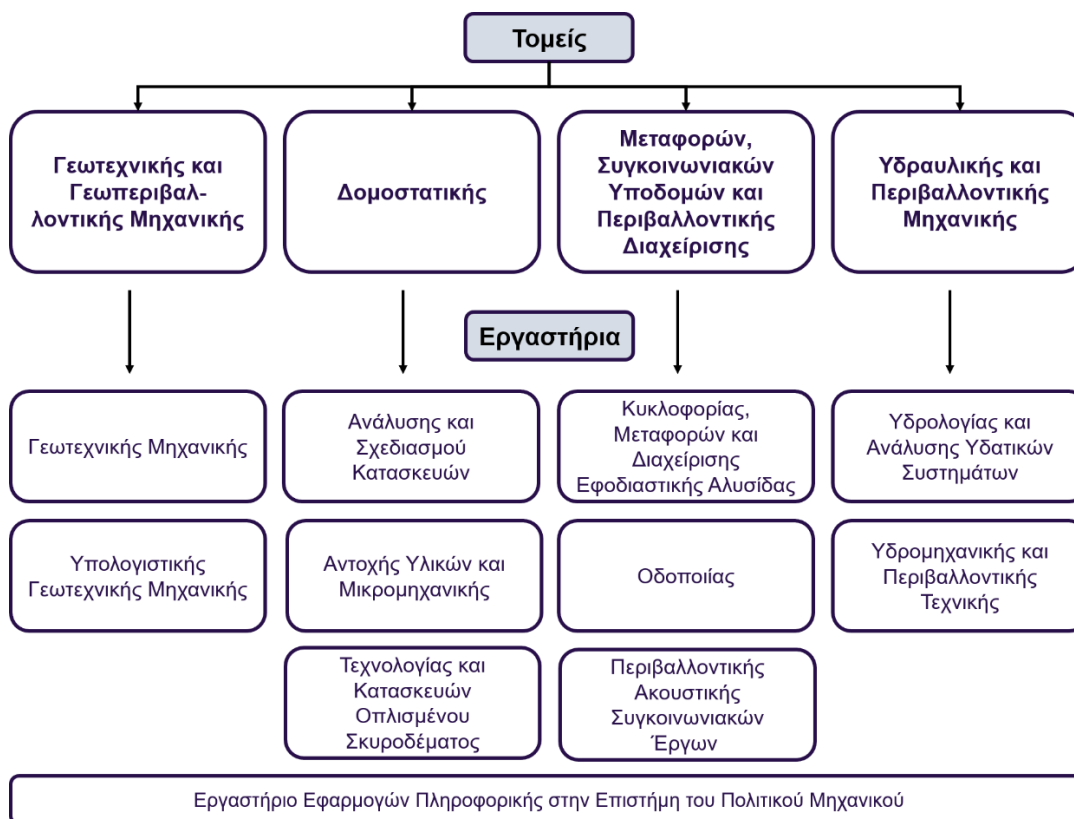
Τομείς

Γεωτεχνικής και Γεωπεριβαλλοντικής Μηχανικής

Δομοστατικής

Μεταφορών, Συγκοινωνιακών Υποδομών και Περιβαλλοντικής Διαχείρισης

Υδραυλικής και Περιβαλλοντικής Μηχανικής

Εργαστήρια

Γεωτεχνικής Μηχανικής

Υπολογιστικής Γεωτεχνικής Μηχανικής

Ανάλυσης και Σχεδιασμού Κατασκευών

Αντοχής Υλικών και Μικρομηχανικής

Τεχνολογίας και Κατασκευών Οπλισμένου Σκυροδέματος

Κυκλοφορίας, Μεταφορών και Διαχείρισης Εφοδιαστικής Αλυσίδας

Οδοποιίας

Περιβαλλοντικής Ακουστικής Συγκοινωνιακών Έργων

Υδρολογίας και Ανάλυσης Υδατικών Συστημάτων

Υδρομηχανικής και Περιβαλλοντικής Τεχνικής

Εργαστήριο Εφαρμογών Πληροφορικής στην Επιστήμη του Πολιτικού Μηχανικού